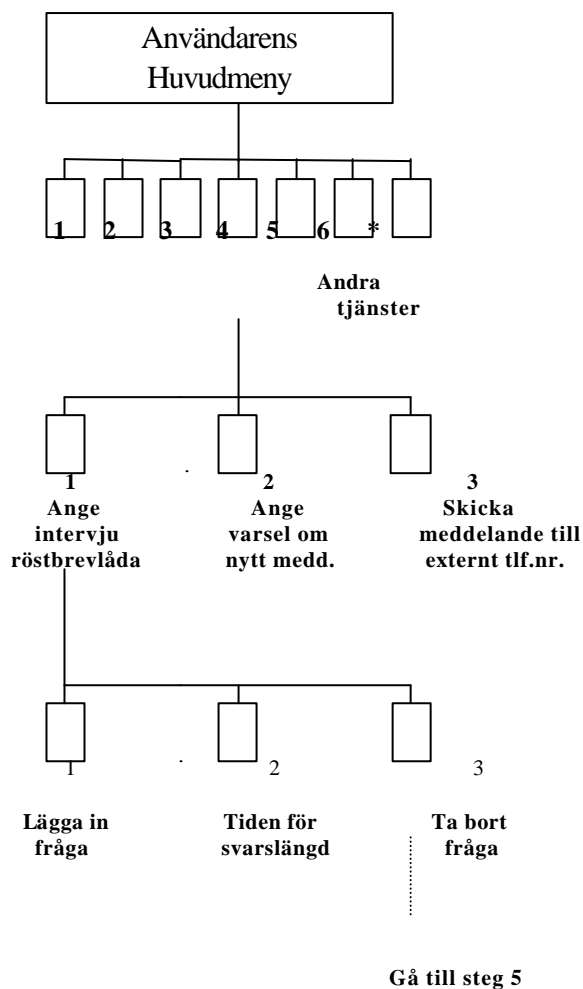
Användarens Huvudmeny

1 2 3 4 5 6 *

Andra tjänster

1
Ange intervju röstbrevlåda

2
Ange varsel om nytt medd.

3
Skicka meddelande till externt tlf.nr.

1

Lägga in fråga

2

Tiden för svarslängd

3

Ta bort fråga

Gå till steg 5